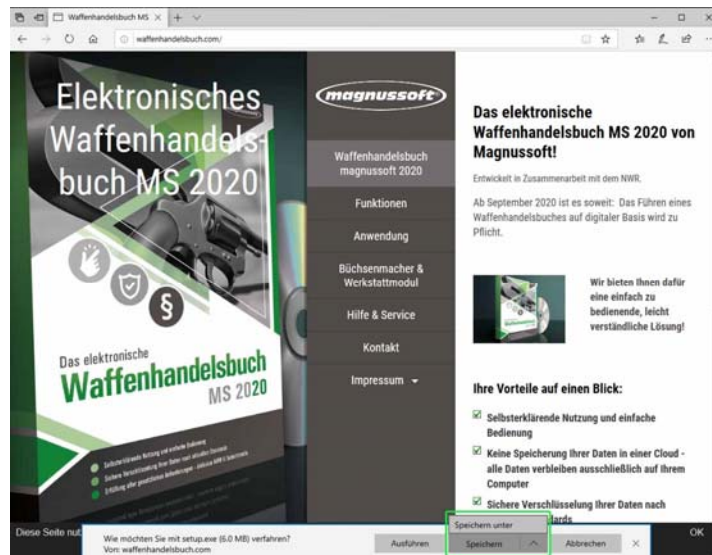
Waffenhandelsbuch MS

waffenhandelsbuch.com/

Elektronisches Waffenhandelsbuch MS 2020

§

Das elektronische Waffenhandelsbuch MS 2020

magnussoft

Waffenhandelsbuch magnussoft 2020

Funktionen

Anwendung

Büchsenmacher & Werkstattmodul

Hilfe & Service

Kontakt

Impressum

Das elektronische Waffenhandelsbuch MS 2020 von Magnussoft!

Entwickelt in Zusammenarbeit mit dem NWR.

Ab September 2020 ist es soweit: Das Führen eines Waffenhandelsbuches auf digitaler Basis wird zu Pflicht.

Wir bieten Ihnen dafür eine einfach zu bedienende, leicht verständliche Lösung!

Ihre Vorteile auf einen Blick:

Selbsterklärende Nutzung und einfache Bedienung

Keine Speicherung Ihrer Daten in einer Cloud - alle Daten verbleiben ausschließlich auf Ihrem Computer

Sichere Verschlüsselung Ihrer Daten nach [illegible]dards

Diese Seite nu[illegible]

Wie möchten Sie mit setup.exe (6,0 MB) verfahren?
Von: waffenhandelsbuch.com

Ausführen

Speichern unter

Speichern

Abbrechen

OK